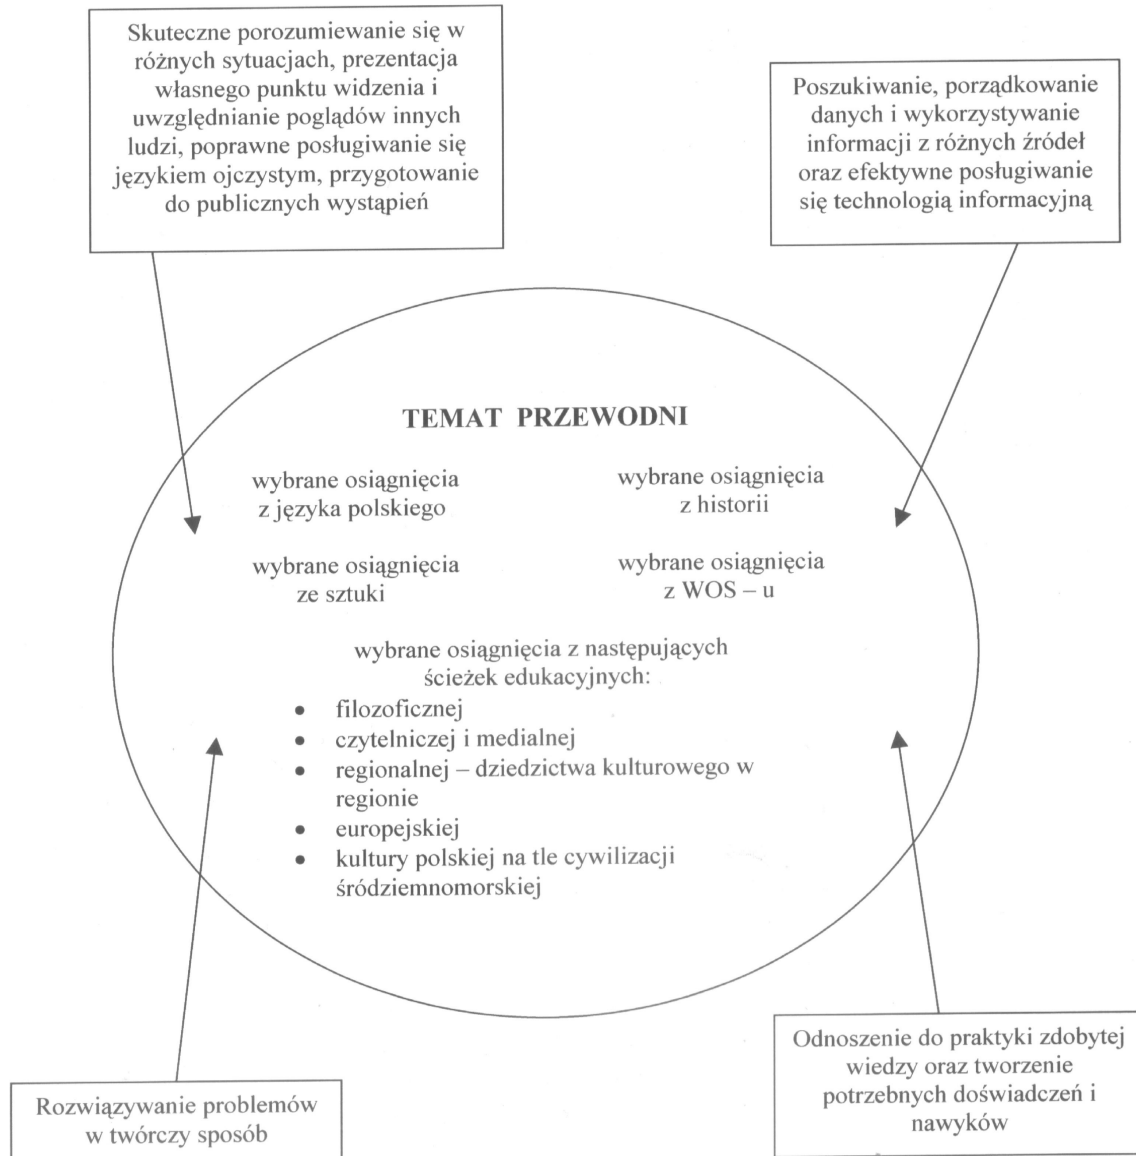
Skuteczne porozumiewanie się w różnych sytuacjach, prezentacja własnego punktu widzenia i uwzględnianie poglądów innych ludzi, poprawne posługiwanie się językiem ojczystym, przygotowanie do publicznych wystąpień

Poszukiwanie, porządkowanie danych i wykorzystywanie informacji z różnych źródeł oraz efektywne posługiwanie się technologią informacyjną

TEMAT PRZEWODNI

wybrane osiągnięcia z języka polskiego

wybrane osiągnięcia z historii

wybrane osiągnięcia ze sztuki

wybrane osiągnięcia z WOS – u

wybrane osiągnięcia z następujących ścieżek edukacyjnych:
- filozoficznej
- czytelniczej i medialnej
- regionalnej – dziedzictwa kulturowego w regionie
- europejskiej
- kultury polskiej na tle cywilizacji śródziemnomorskiej

Odnoszenie do praktyki zdobytej wiedzy oraz tworzenie potrzebnych doświadczeń i nawyków

Rozwiązywanie problemów w twórczy sposób